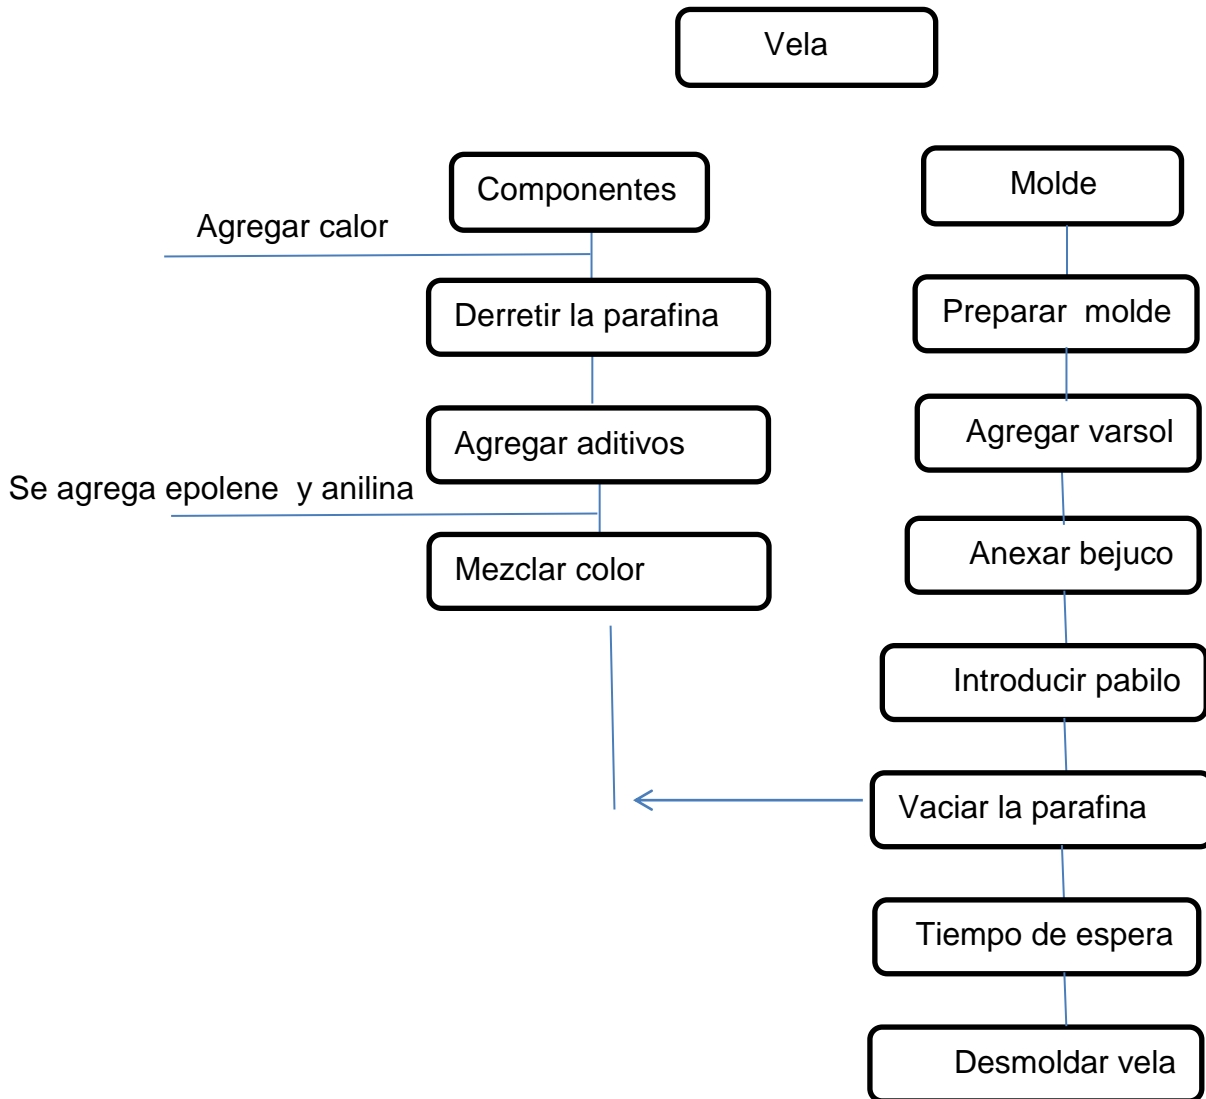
Vela

Componentes

Agregar calor

Derretir la parafina

Agregar aditivos

Se agrega epolene y anilina

Mezclar color

Molde

Preparar molde

Agregar varsol

Anexar bejuco

Introducir pabilo

Vaciar la parafina

Tiempo de espera

Desmoldar vela